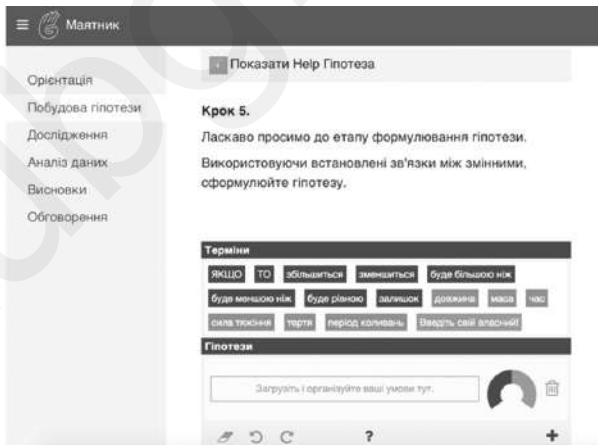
≡ Маятник

Орієнтація
Побудова гіпотези
Дослідження
Аналіз даних
Висновки
Обговорення

Показати Help Гіпотеза

Крок 5.

Ласкаво просимо до етапу формулювання гіпотези.

Використовуючи встановлені зв'язки між змінними, сформулюйте гіпотезу.

Терміни

ЯКЩО ТО збільшиться зменшиться буде більшою ніж буде меншою ніж буде рівною залишок довжина маса час сила тяжіння тертя період коливань Введіть свій власний!

Гіпотези

Загрузіть і організуйте ваші умови тут.

?
+